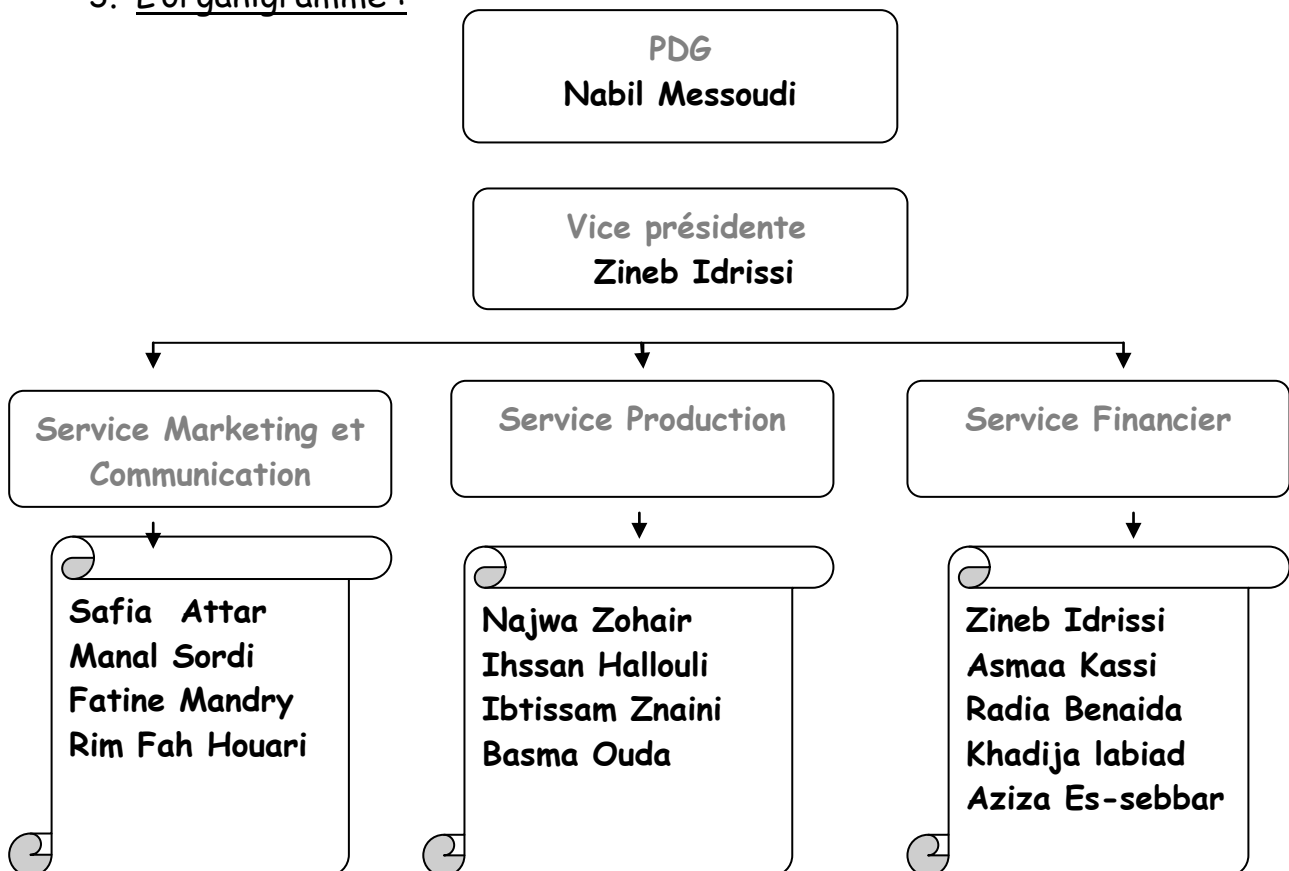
3. L'organigramme :

PDG
Nabil Messoudi

Vice présidente
Zineb Idrissi

Service Marketing et Communication

Safia Attar
Manal Sordi
Fatine Mandry
Rim Fah Houari

Service Production

Najwa Zohair
Ihssan Hallouli
Ibtissam Znaini
Basma Ouda

Service Financier

Zineb Idrissi
Asmaa Kassi
Radia Benaida
Khadija labiad
Aziza Es-sebbar